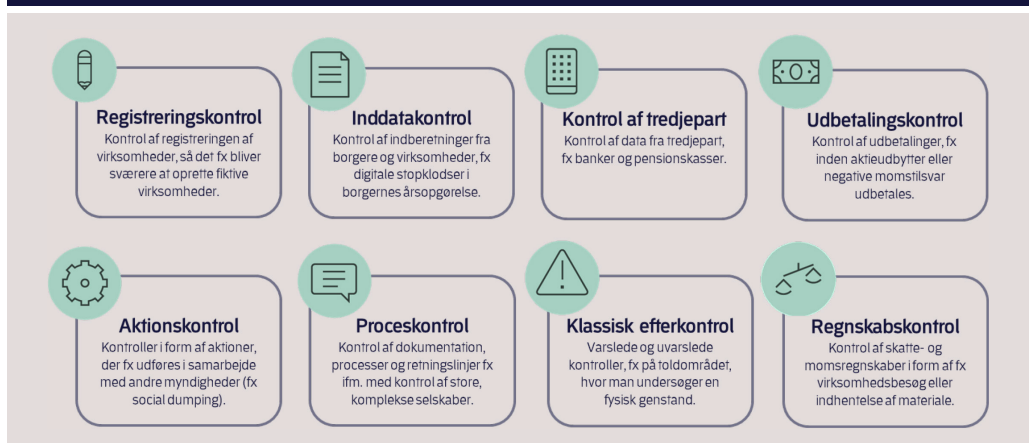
Registreringskontrol
Kontrol af registreringen af virksomheder, så det fx bliver sværere at oprette fiktive virksomheder.

Inddatakontrol
Kontrol af indberetninger fra borgere og virksomheder, fx digitale stopklodser i borgernes årsopgørelse.

Kontrol af tredjepart
Kontrol af data fra tredjepart, fx banker og pensionskasser.

Udbetalingskontrol
Kontrol af udbetalinger, fx inden aktieudbytter eller negative momstilsvar udbetales.

Aktionskontrol
Kontroller i form af aktioner, der fx udføres i samarbejde med andre myndigheder (fx social dumping).

Proceskontrol
Kontrol af dokumentation, processer og retningslinjer fx ifm. med kontrol af store, komplekse selskaber.

Klassisk efterkontrol
Varslede og uvarslede kontroller, fx på toldområdet, hvor man undersøger en fysisk genstand.

Regnskabskontrol
Kontrol af skatte- og momsregnskaber i form af fx virksomhedsbesøg eller indhentelse af materiale.